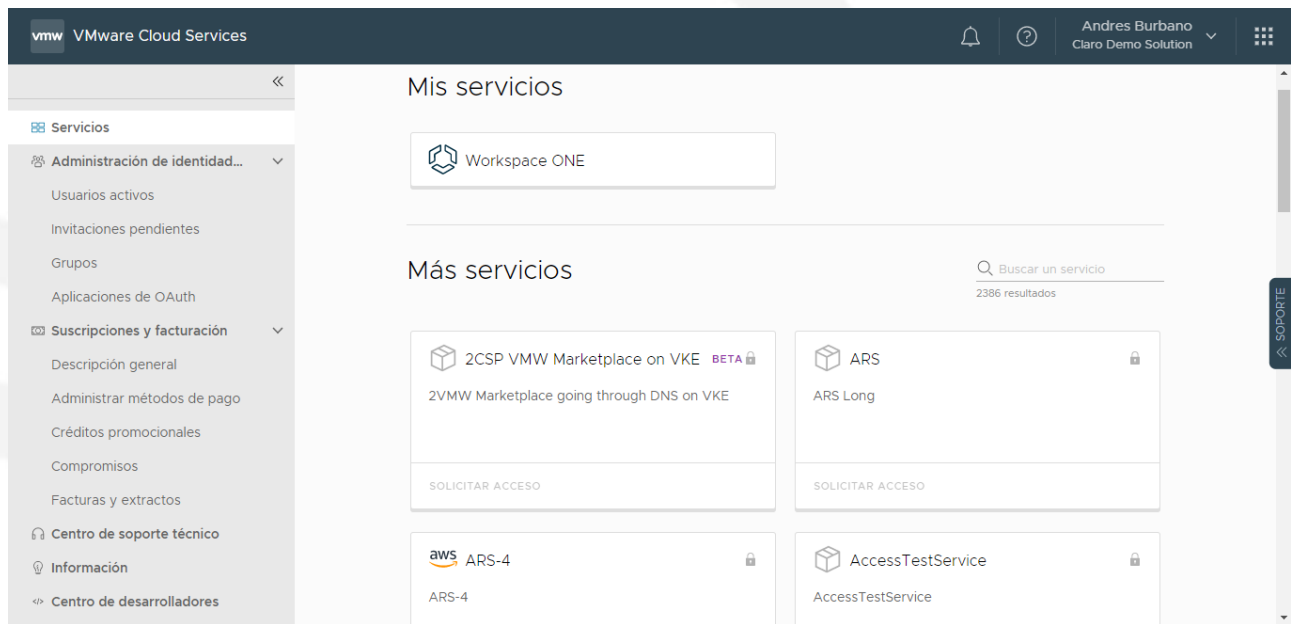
vmw VMware Cloud Services

Andres Burbano
Claro Demo Solution

«

Servicios
Administración de identidad...
Usuarios activos
Invitaciones pendientes
Grupos
Aplicaciones de OAuth
Suscripciones y facturación
Descripción general
Administrar métodos de pago
Créditos promocionales
Compromisos
Facturas y extractos
Centro de soporte técnico
Información
Centro de desarrolladores

Mis servicios

Workspace ONE

Más servicios

Buscar un servicio
2386 resultados

2CSP VMW Marketplace on VKE BETA
2VMW Marketplace going through DNS on VKE
SOLICITAR ACCESO

ARS
ARS Long
SOLICITAR ACCESO

aws ARS-4
ARS-4

AccessTestService
AccessTestService

SOPORTE